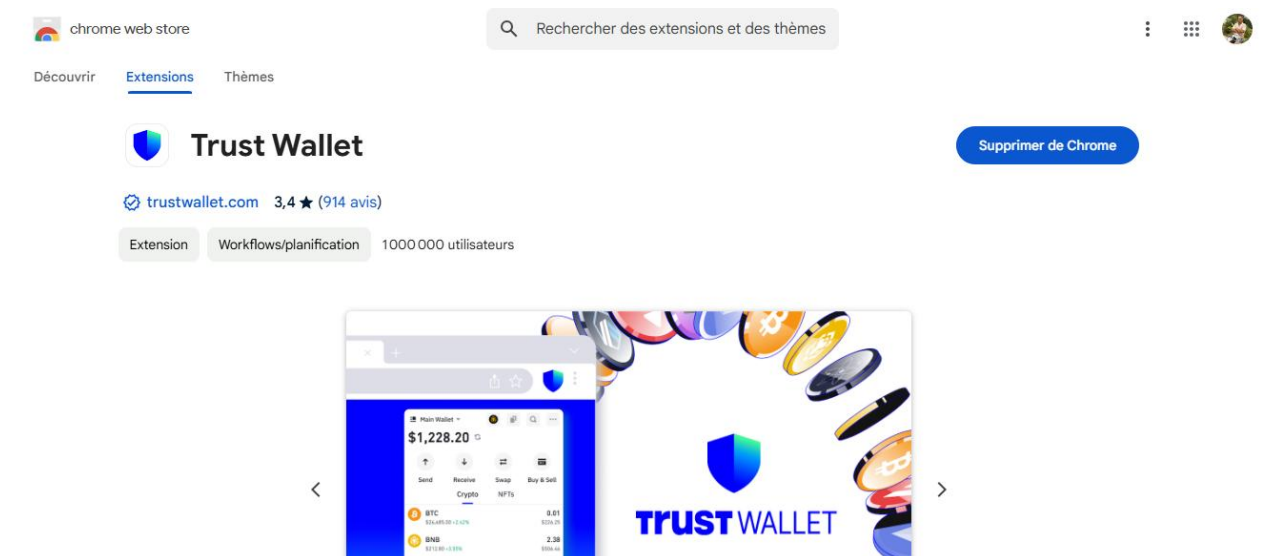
chrome web store

Rechercher des extensions et des thèmes

Découvrir Extensions Thèmes

Trust Wallet

Supprimer de Chrome

trustwallet.com 3,4 ★ (914 avis)

Extension Workflows/planification 1 000 000 utilisateurs

Main Wallet

$1,228.20

Send Receive Swap Buy & Sell

Crypto NFTs

BTC 0.01

BNB 2.38

TRUST WALLET